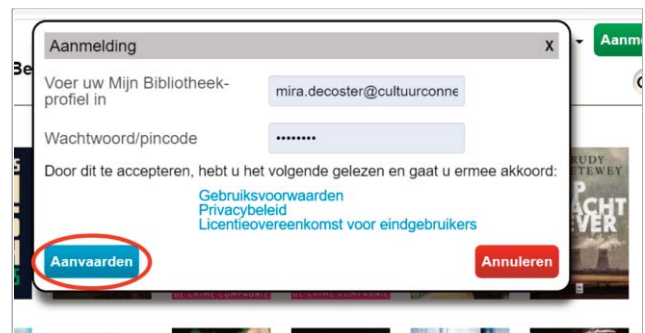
Aanmelding X

Voer uw Mijn Bibliotheekprofiel in mira.decoster@cultuurconne

Wachtwoord/pincode ••••••••

Door dit te accepteren, hebt u het volgende gelezen en gaat u ermee akkoord:

Gebruiksvoorwaarden
Privacybeleid
Licentieovereenkomst voor eindgebruikers

Aanvaarden

Annuleren

Be

Aanm

RUDY
TEWEY

ACHT
VER

DE CRIME COMPAGNIE

DE CRIME COMPAGNIE